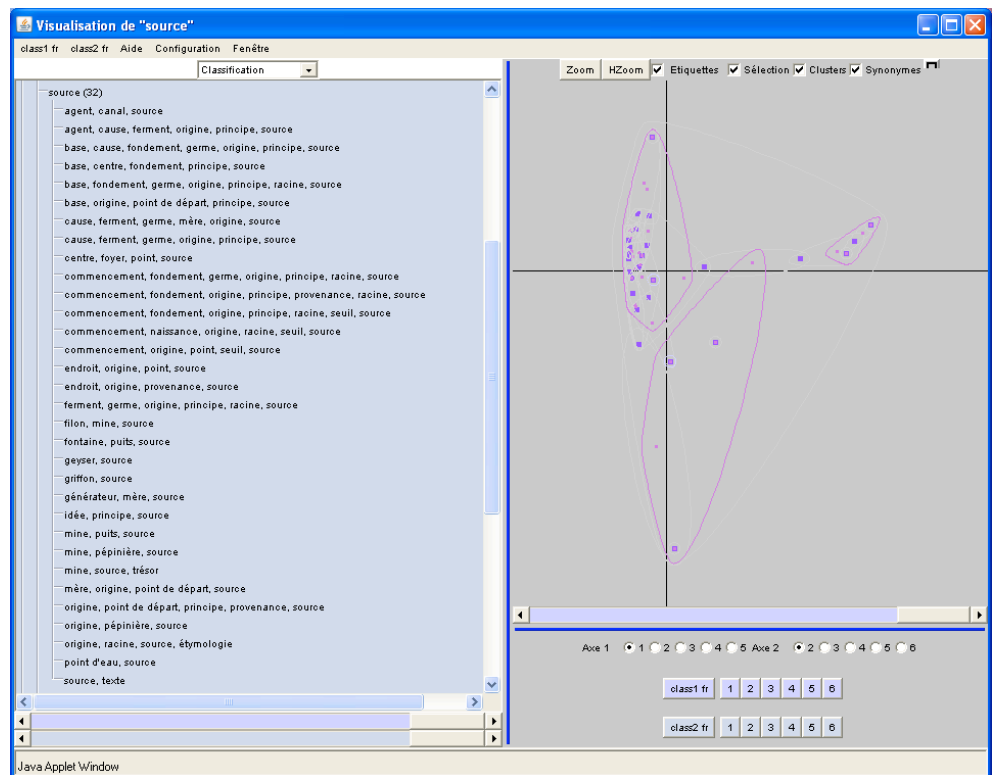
Visualisation de "source"

class1 fr class2 fr Aide Configuration Fenêtre

Classification

source (32)
agent, canal, source
agent, cause, ferment, origine, principe, source
base, cause, fondement, germe, origine, principe, source
base, centre, fondement, principe, source
base, fondement, germe, origine, principe, racine, source
base, origine, point de départ, principe, source
cause, ferment, germe, mère, origine, source
cause, ferment, germe, origine, principe, source
centre, foyer, point, source
commencement, fondement, germe, origine, principe, racine, source
commencement, fondement, origine, principe, provenance, racine, source
commencement, fondement, origine, principe, racine, seuil, source
commencement, naissance, origine, racine, seuil, source
commencement, origine, point, seuil, source
endroit, origine, point, source
endroit, origine, provenance, source
ferment, germe, origine, principe, racine, source
filon, mine, source
fontaine, puits, source
geyser, source
griffon, source
générateur, mère, source
idée, principe, source
mine, puits, source
mine, pépinière, source
mine, source, trésor
mère, origine, point de départ, source
origine, point de départ, principe, provenance, source
origine, pépinière, source
origine, racine, source, étymologie
point d'eau, source
source, texte

Zoom HZoom Etiquettes Sélection Clusters Synonymes

Axe 1 1 2 3 4 5 Axe 2 2 3 4 5 6

class1 fr 1 2 3 4 5 6

class2 fr 1 2 3 4 5 6

Java Applet Window